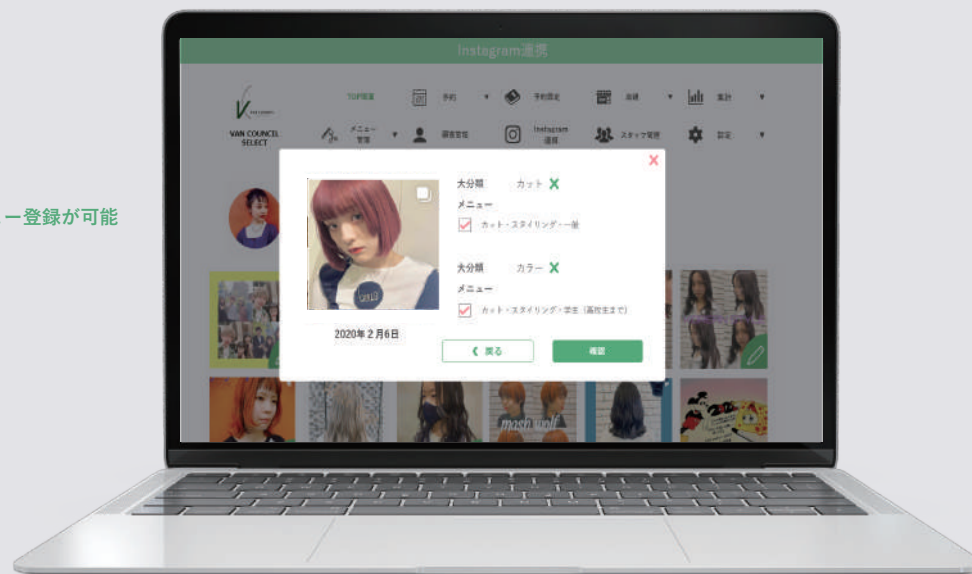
ー登録が可能

Instagram連携

VAN COUNCEL SELECT

TOP画面

予約

予約設定

店舗

集計

メニュー管理

顧客管理

Instagram連携

スタッフ管理

設定

大分類　カット

メニュー

カット・スタイリング・一般

大分類　カラー

メニュー

カット・スタイリング・学生（高校生まで）

2020年２月6日

戻る

確認

mash wolf